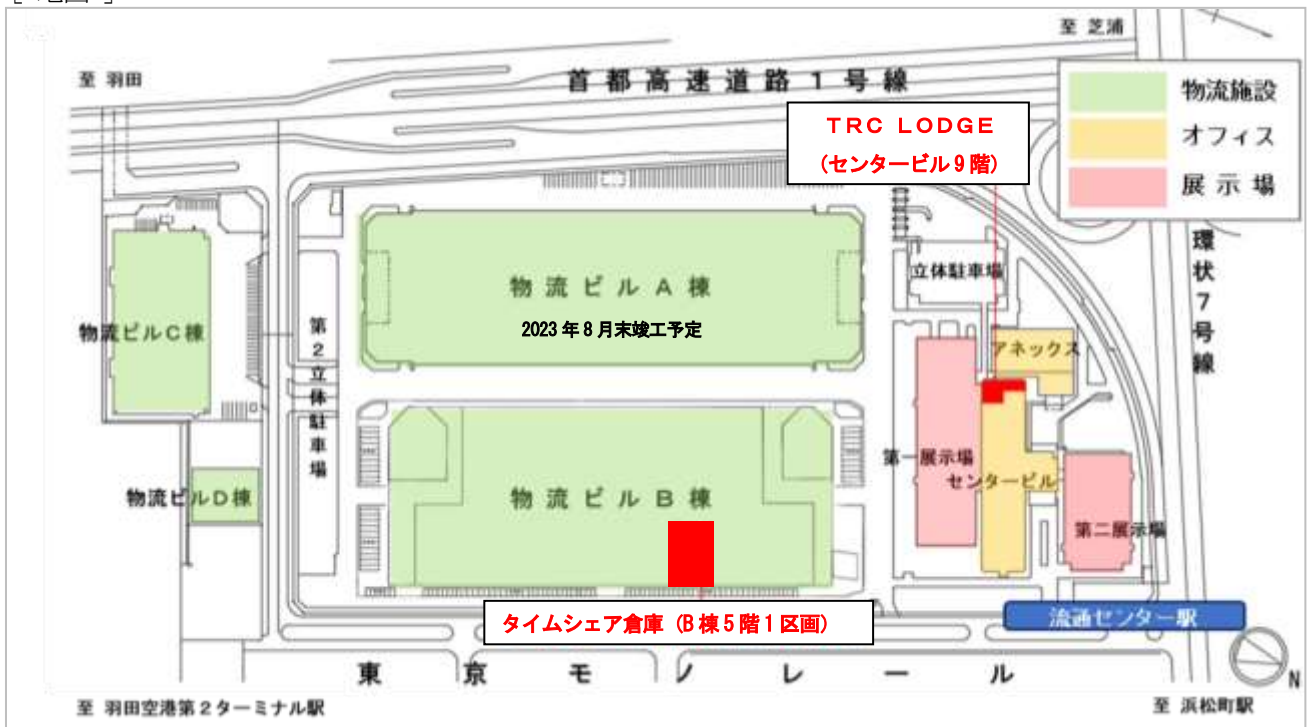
至 芝浦

至 羽田

首都高速道路１号線

物流施設
オフィス
展示場

TRC LODGE
（センタービル９階）

環状７号線

立体駐車場

物流ビルＡ棟
2023年８月末竣工予定

物流ビルＣ棟

第２立体駐車場

アネックス

第一展示場

センタービル

物流ビルＢ棟

物流ビルＤ棟

第二展示場

タイムシェア倉庫（Ｂ棟５階１区画）

流通センター駅

東京モノレール

N

至 羽田空港第２ターミナル駅

至 浜松町駅